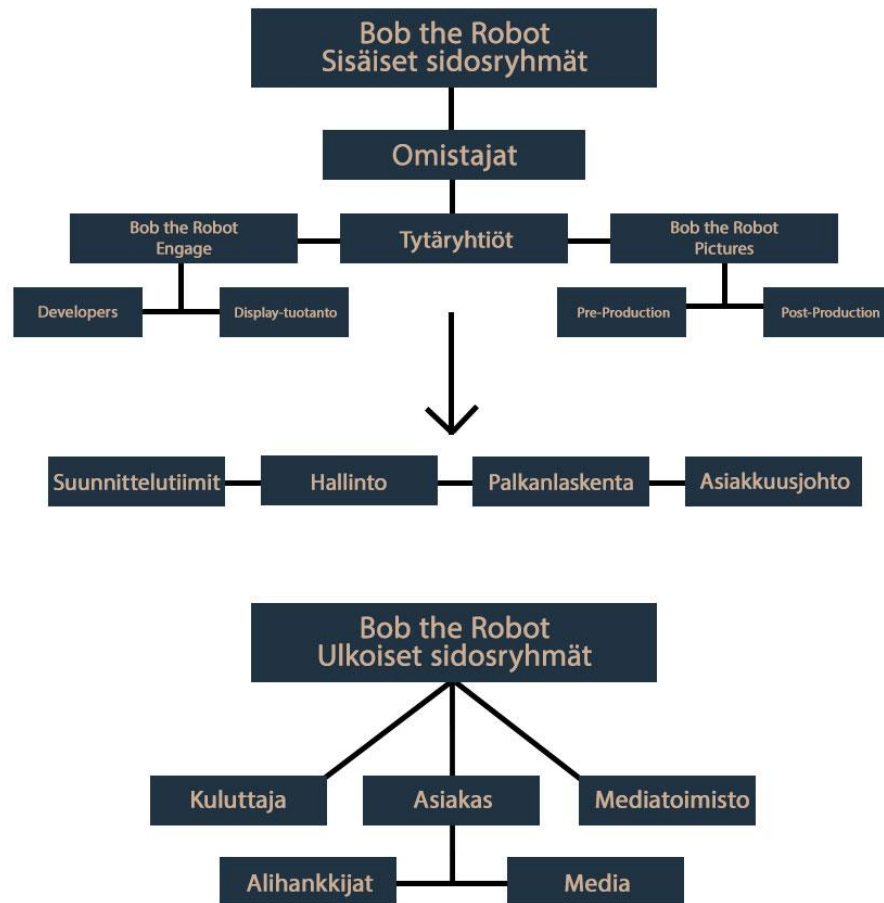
Bob the Robot
Sisäiset sidosryhmät

Omistajat

Bob the Robot Engage

Tytäryhtiöt

Bob the Robot Pictures

Developers

Display-tuotanto

Pre-Production

Post-Production

Suunnittelutiimit

Hallinto

Palkanlaskenta

Asiakkuusjohto

Bob the Robot
Ulkoiset sidosryhmät

Kuluttaja

Asiakas

Mediatoimisto

Alihankkijat

Media